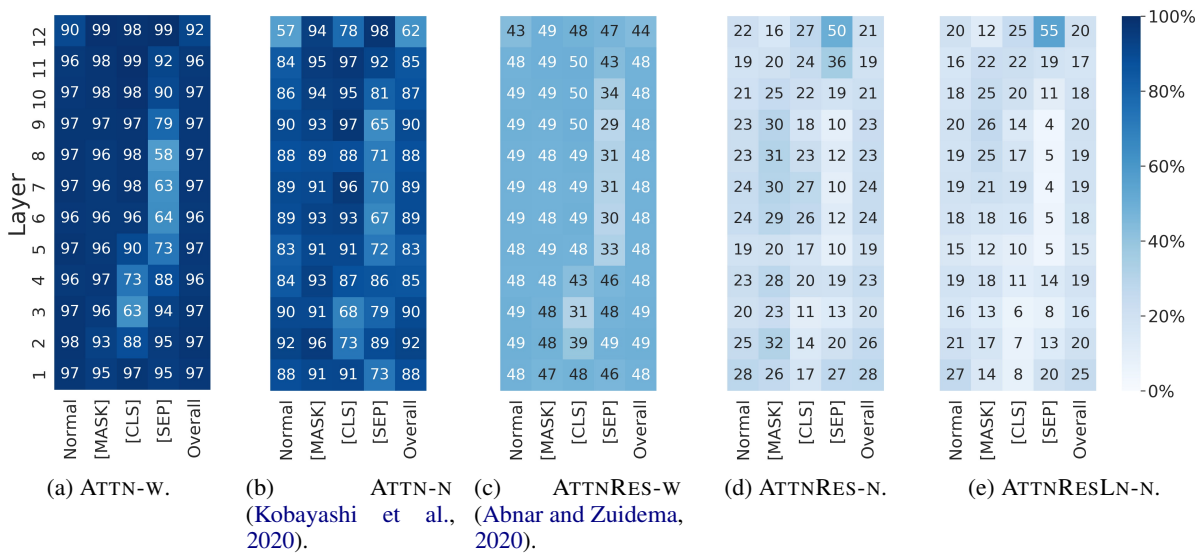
Layer

(a) ATTN-W.

| Layer | Normal | [MASK] | [CLS] | [SEP] | Overall |
|---|---|---|---|---|---|
| 12 | 90 | 99 | 98 | 99 | 92 |
| 11 | 96 | 98 | 99 | 92 | 96 |
| 10 | 97 | 98 | 98 | 90 | 97 |
| 9 | 97 | 97 | 97 | 79 | 97 |
| 8 | 97 | 96 | 98 | 58 | 97 |
| 7 | 97 | 96 | 98 | 63 | 97 |
| 6 | 96 | 96 | 96 | 64 | 96 |
| 5 | 97 | 96 | 90 | 73 | 97 |
| 4 | 96 | 97 | 73 | 88 | 96 |
| 3 | 97 | 96 | 63 | 94 | 97 |
| 2 | 98 | 93 | 88 | 95 | 97 |
| 1 | 97 | 95 | 97 | 95 | 97 |

(b) ATTN-N (Kobayashi et al., 2020).

| Layer | Normal | [MASK] | [CLS] | [SEP] | Overall |
|---|---|---|---|---|---|
| 12 | 57 | 94 | 78 | 98 | 62 |
| 11 | 84 | 95 | 97 | 92 | 85 |
| 10 | 86 | 94 | 95 | 81 | 87 |
| 9 | 90 | 93 | 97 | 65 | 90 |
| 8 | 88 | 89 | 88 | 71 | 88 |
| 7 | 89 | 91 | 96 | 70 | 89 |
| 6 | 89 | 93 | 93 | 67 | 89 |
| 5 | 83 | 91 | 91 | 72 | 83 |
| 4 | 84 | 93 | 87 | 86 | 85 |
| 3 | 90 | 91 | 68 | 79 | 90 |
| 2 | 92 | 96 | 73 | 89 | 92 |
| 1 | 88 | 91 | 91 | 73 | 88 |

(c) ATTNRES-W (Abnar and Zuidema, 2020).

| Layer | Normal | [MASK] | [CLS] | [SEP] | Overall |
|---|---|---|---|---|---|
| 12 | 43 | 49 | 48 | 47 | 44 |
| 11 | 48 | 49 | 50 | 43 | 48 |
| 10 | 49 | 49 | 50 | 34 | 48 |
| 9 | 49 | 49 | 50 | 29 | 48 |
| 8 | 49 | 48 | 49 | 31 | 48 |
| 7 | 49 | 48 | 49 | 31 | 48 |
| 6 | 49 | 48 | 49 | 30 | 48 |
| 5 | 48 | 49 | 48 | 33 | 48 |
| 4 | 48 | 48 | 43 | 46 | 48 |
| 3 | 49 | 48 | 31 | 48 | 49 |
| 2 | 49 | 48 | 39 | 49 | 49 |
| 1 | 48 | 47 | 48 | 46 | 48 |

(d) ATTNRES-N.

| Layer | Normal | [MASK] | [CLS] | [SEP] | Overall |
|---|---|---|---|---|---|
| 12 | 22 | 16 | 27 | 50 | 21 |
| 11 | 19 | 20 | 24 | 36 | 19 |
| 10 | 21 | 25 | 22 | 19 | 21 |
| 9 | 23 | 30 | 18 | 10 | 23 |
| 8 | 23 | 31 | 23 | 12 | 23 |
| 7 | 24 | 30 | 27 | 10 | 24 |
| 6 | 24 | 29 | 26 | 12 | 24 |
| 5 | 19 | 20 | 17 | 10 | 19 |
| 4 | 23 | 28 | 20 | 19 | 23 |
| 3 | 20 | 23 | 11 | 13 | 20 |
| 2 | 25 | 32 | 14 | 20 | 26 |
| 1 | 28 | 26 | 17 | 27 | 28 |

(e) ATTNRESLN-N.

| Layer | Normal | [MASK] | [CLS] | [SEP] | Overall |
|---|---|---|---|---|---|
| 12 | 20 | 12 | 25 | 55 | 20 |
| 11 | 16 | 22 | 22 | 19 | 17 |
| 10 | 18 | 25 | 20 | 11 | 18 |
| 9 | 20 | 26 | 14 | 4 | 20 |
| 8 | 19 | 25 | 17 | 5 | 19 |
| 7 | 19 | 21 | 19 | 4 | 19 |
| 6 | 18 | 18 | 16 | 5 | 18 |
| 5 | 15 | 12 | 10 | 5 | 15 |
| 4 | 19 | 18 | 11 | 14 | 19 |
| 3 | 16 | 13 | 6 | 8 | 16 |
| 2 | 21 | 17 | 7 | 13 | 20 |
| 1 | 27 | 14 | 8 | 20 | 25 |

100%
80%
60%
40%
20%
0%